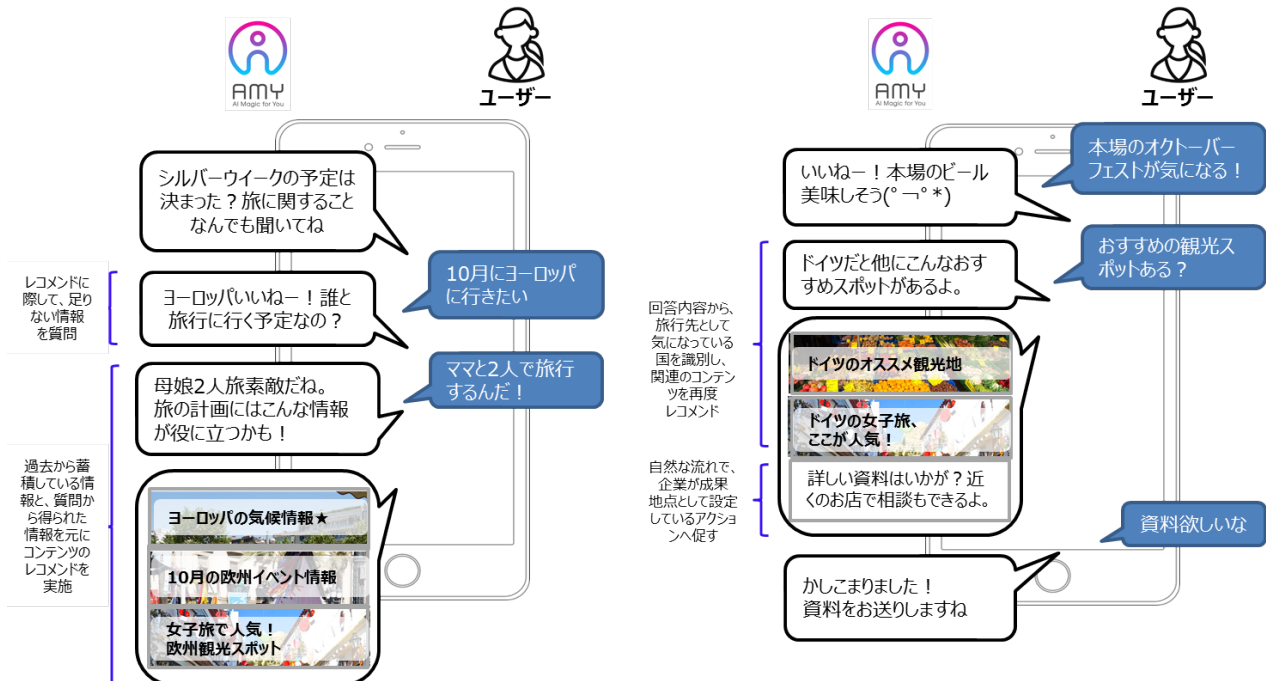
AMY
AI Magic for You

ユーザー

シルバーウイークの予定は決まった？旅に関することなんでも聞いてね

10月にヨーロッパに行きたい

レコメンドに際して、足りない情報を質問

ヨーロッパいいねー！誰と旅行に行く予定なの？

ママと2人で旅行するんだ！

母娘2人旅素敵だね。旅の計画にはこんな情報が役に立つかも！

過去から蓄積している情報と、質問から得られた情報を元にコンテンツのレコメンドを実施

ヨーロッパの気候情報★

10月の欧州イベント情報

女子旅で人気！欧州観光スポット

AMY
AI Magic for You

ユーザー

本場のオクトーバーフェストが気になる！

いいねー！本場のビール美味しそう(°¬°*)

おすすめの観光スポットある？

ドイツだと他にこんなおすすめスポットがあるよ。

回答内容から、旅行先として気になっている国を識別し、関連のコンテンツを再度レコメンド

ドイツのオススメ観光地

ドイツの女子旅、ここが人気！

自然な流れで、企業が成果地点として設定しているアクションへ促す

詳しい資料はいかが？近くのお店で相談もできるよ。

資料欲しいな

かしこまりました！資料をお送りしますね